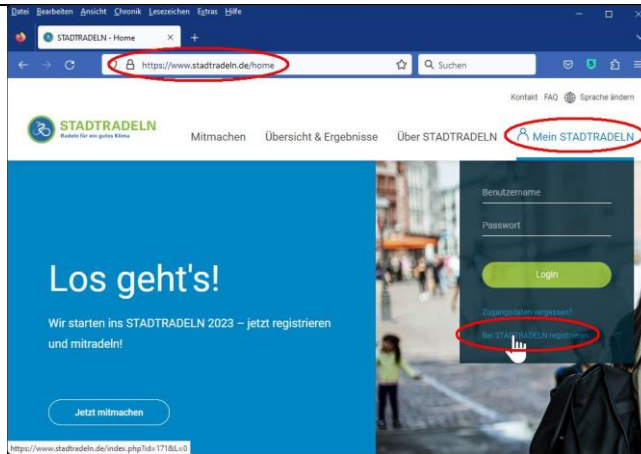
Datei Bearbeiten Ansicht Chronik Lesezeichen Extras Hilfe

STADTRADELN - Home

https://www.stadtradeln.de/home

Suchen

Kontakt FAQ Sprache ändern

STADTRADELN
Radeln für ein gutes Klima

Mitmachen Übersicht & Ergebnisse Über STADTRADELN Mein STADTRADELN

Benutzername

Passwort

Login

Zugangsdaten vergessen?

Bei STADTRADELN registrieren

Los geht's!

Wir starten ins STADTRADELN 2023 – jetzt registrieren und mitradeln!

Jetzt mitmachen

https://www.stadtradeln.de/index.php?id=171&L=0